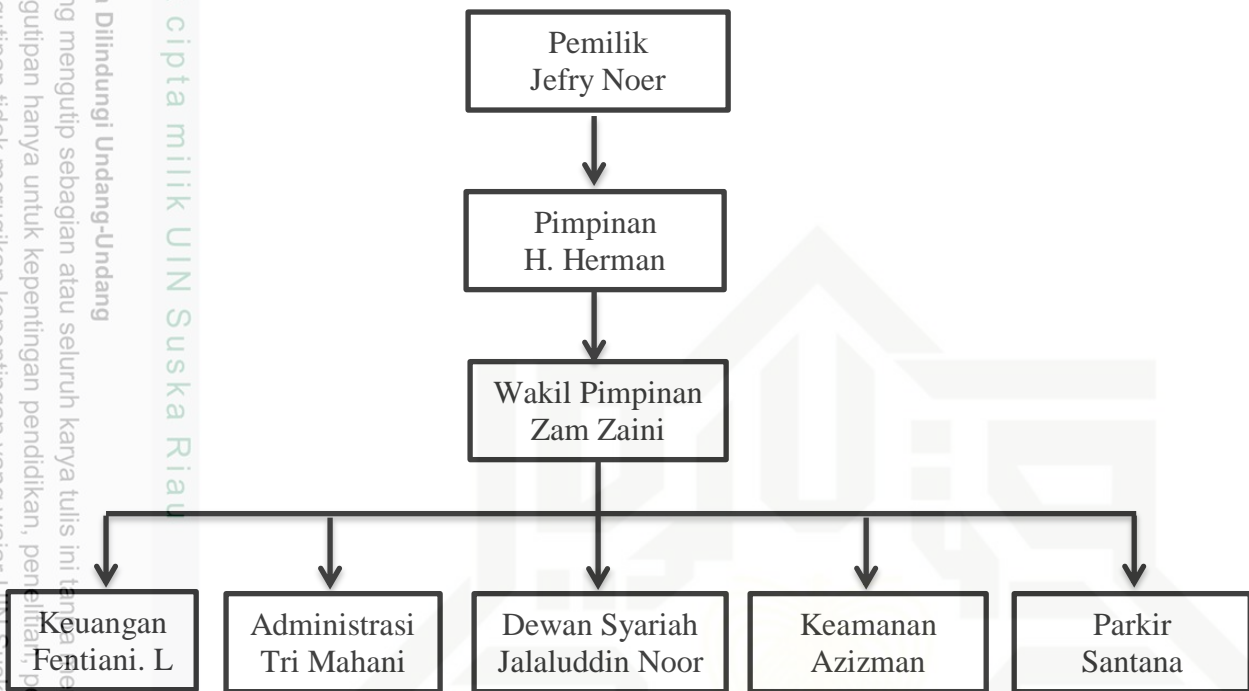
cipta milik UIN Suska Riau

Dilindungi Undang-Undang
ng mengutip sebagian atau seluruh karya tulis ini tanpa
gutipan hanya untuk kepentingan pendidikan, penelitian,

Pemilik
Jefry Noer

Pimpinan
H. Herman

Wakil Pimpinan
Zam Zaini

Keuangan
Fentiani. L

Administrasi
Tri Mahani

Dewan Syariah
Jalaluddin Noor

Keamanan
Azizman

Parkir
Santana